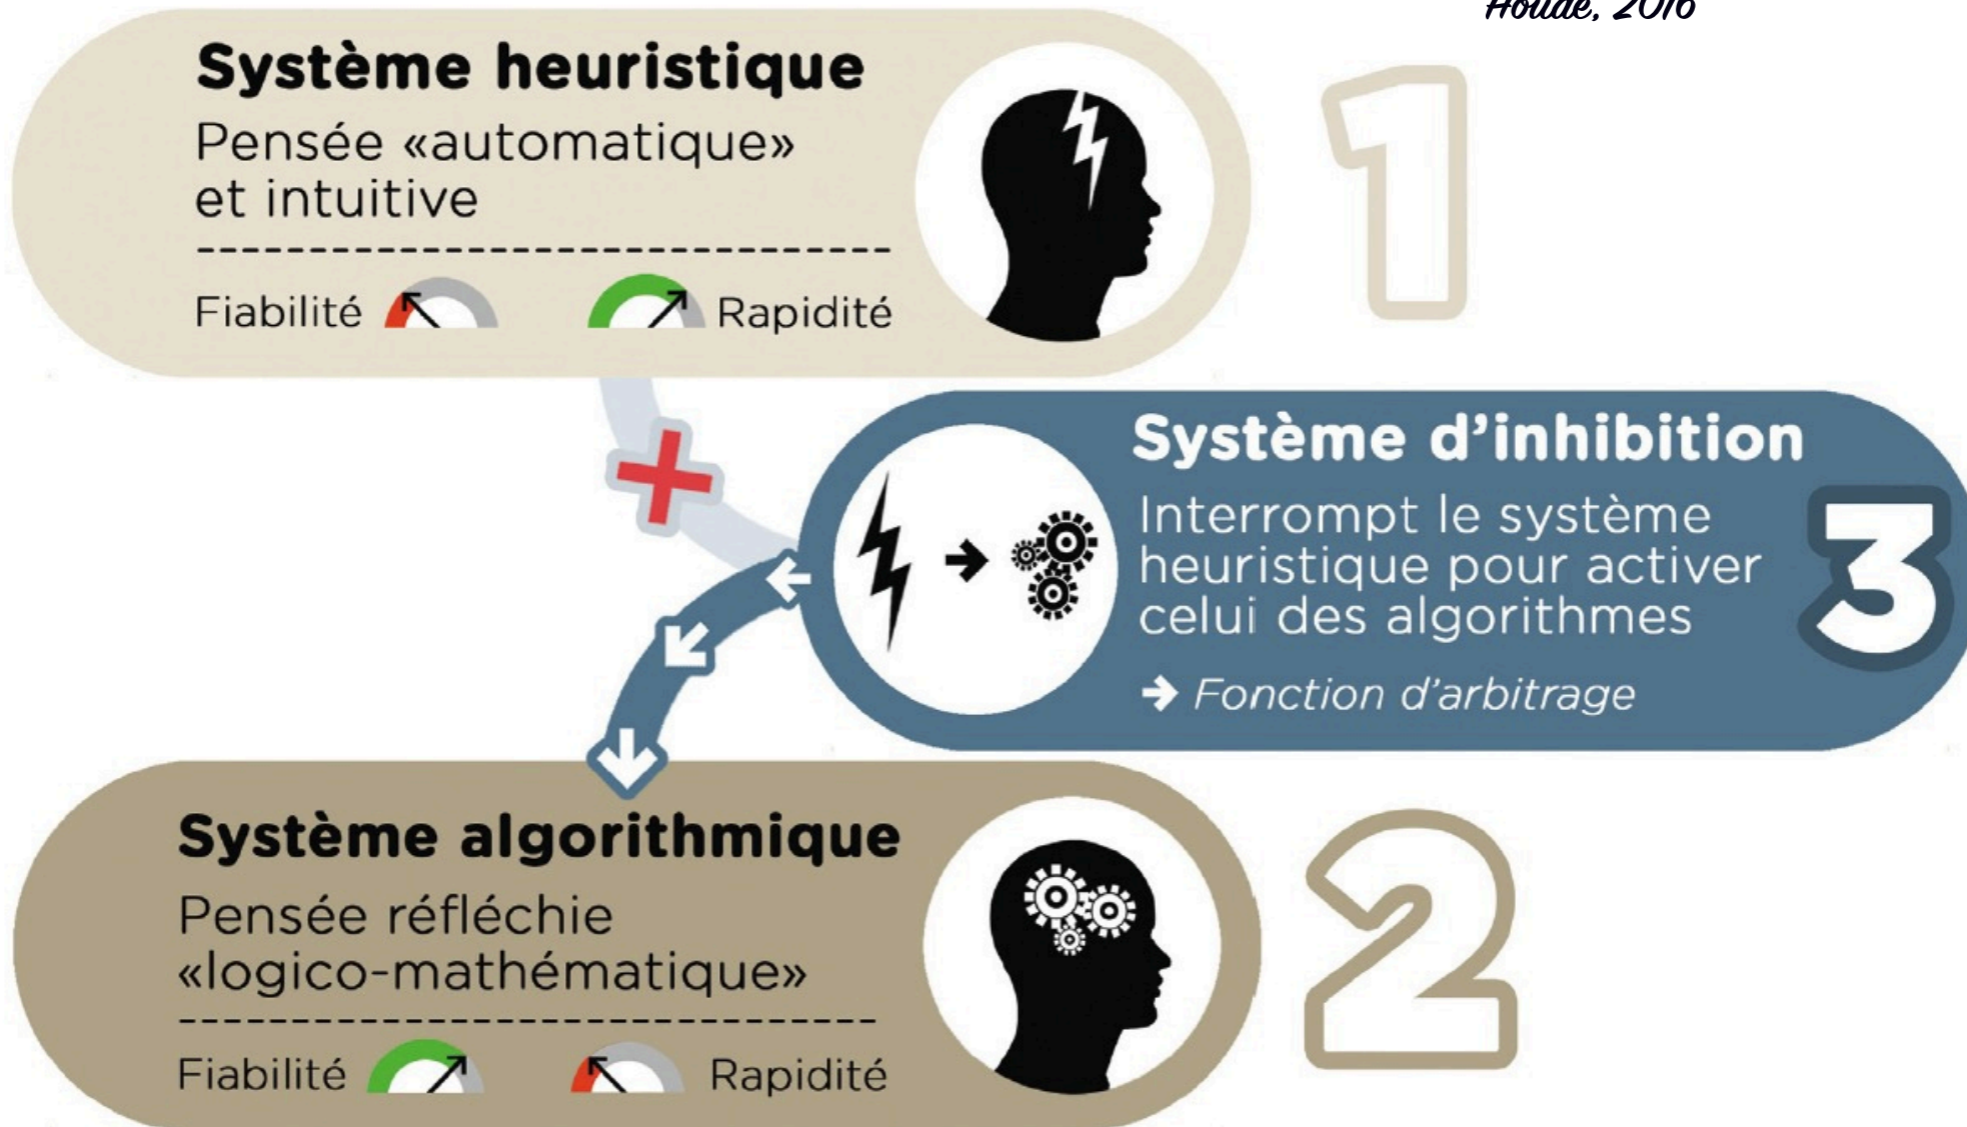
Houdé, 2016

Système heuristique
Pensée «automatique» et intuitive

Fiabilité Rapidité

1

Système d'inhibition
Interrompt le système heuristique pour activer celui des algorithmes
→ Fonction d'arbitrage

3

Système algorithmique
Pensée réfléchie «logico-mathématique»

Fiabilité Rapidité

2